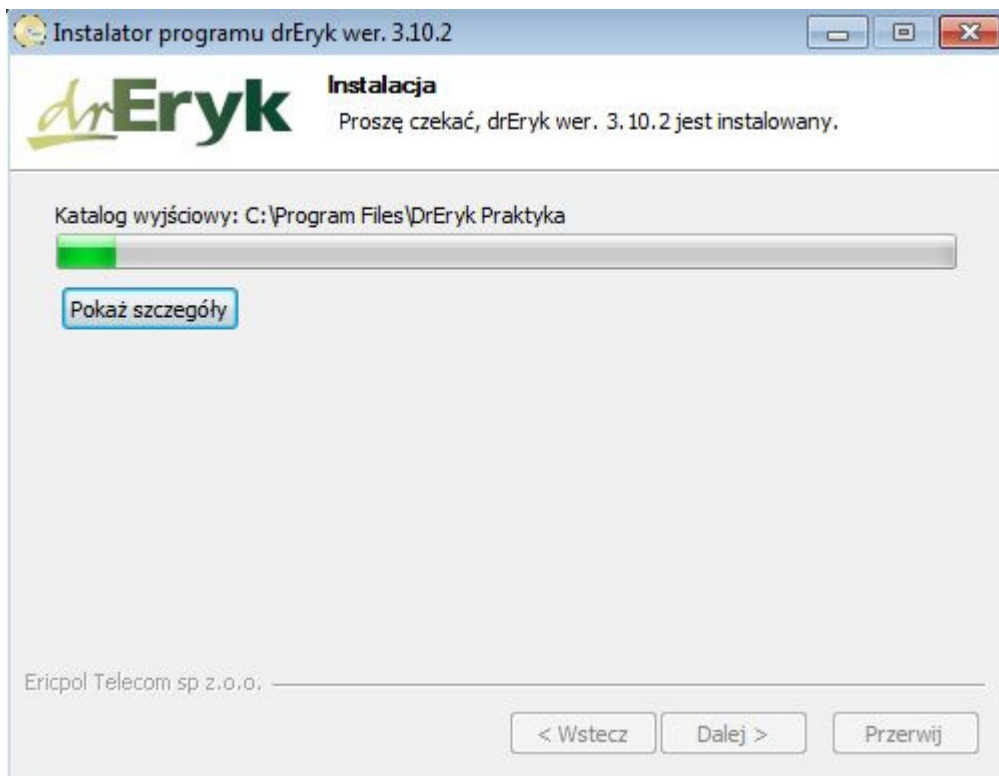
Instalator programu drEryk wer. 3.10.2

drEryk

Instalacja
Proszę czekać, drEryk wer. 3.10.2 jest instalowany.

Katalog wyjściowy: C:\Program Files\DrEryk Praktyka

Pokaż szczegóły

Ericpol Telecom sp z.o.o.

< Wstecz
Dalej >
Przerwij